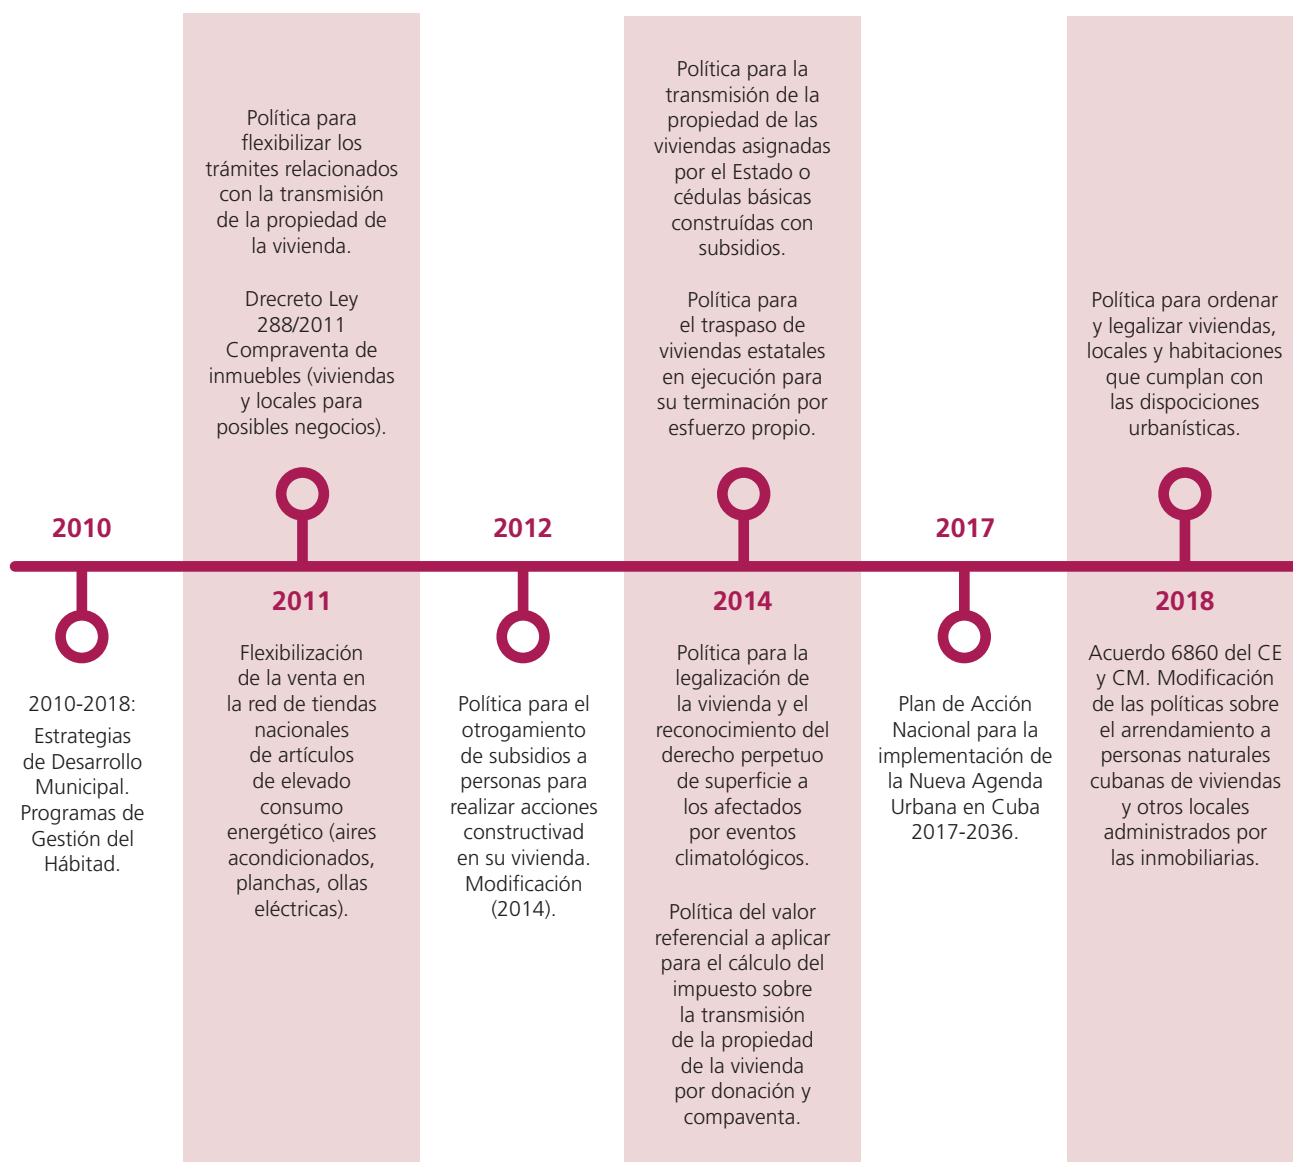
2010

2010-2018: Estrategias de Desarrollo Municipal. Programas de Gestión del Hábitat.

Política para flexibilizar los trámites relacionados con la transmisión de la propiedad de la vivienda.

Drecreto Ley 288/2011 Compraventa de inmuebles (viviendas y locales para posibles negocios).

2011

Flexibilización de la venta en la red de tiendas nacionales de artículos de elevado consumo energético (aires acondicionados, planchas, ollas eléctricas).

2012

Política para el otrogamiento de subsidios a personas para realizar acciones constructivad en su vivienda. Modificación (2014).

Política para la transmisión de la propiedad de las viviendas asignadas por el Estado o cédulas básicas construídas con subsidios.

Política para el traspaso de viviendas estatales en ejecución para su terminación por esfuerzo propio.

2014

Política para la legalización de la vivienda y el reconocimiento del derecho perpetuo de superficie a los afectados por eventos climatológicos.

Política del valor referencial a aplicar para el cálculo del impuesto sobre la transmisión de la propiedad de la vivienda por donación y compaventa.

2017

Plan de Acción Nacional para la implementación de la Nueva Agenda Urbana en Cuba 2017-2036.

Política para ordenar y legalizar viviendas, locales y habitaciones que cumplan con las dispociciones urbanísticas.

2018

Acuerdo 6860 del CE y CM. Modificación de las políticas sobre el arrendamiento a personas naturales cubanas de viviendas y otros locales administrados por las inmobiliarias.